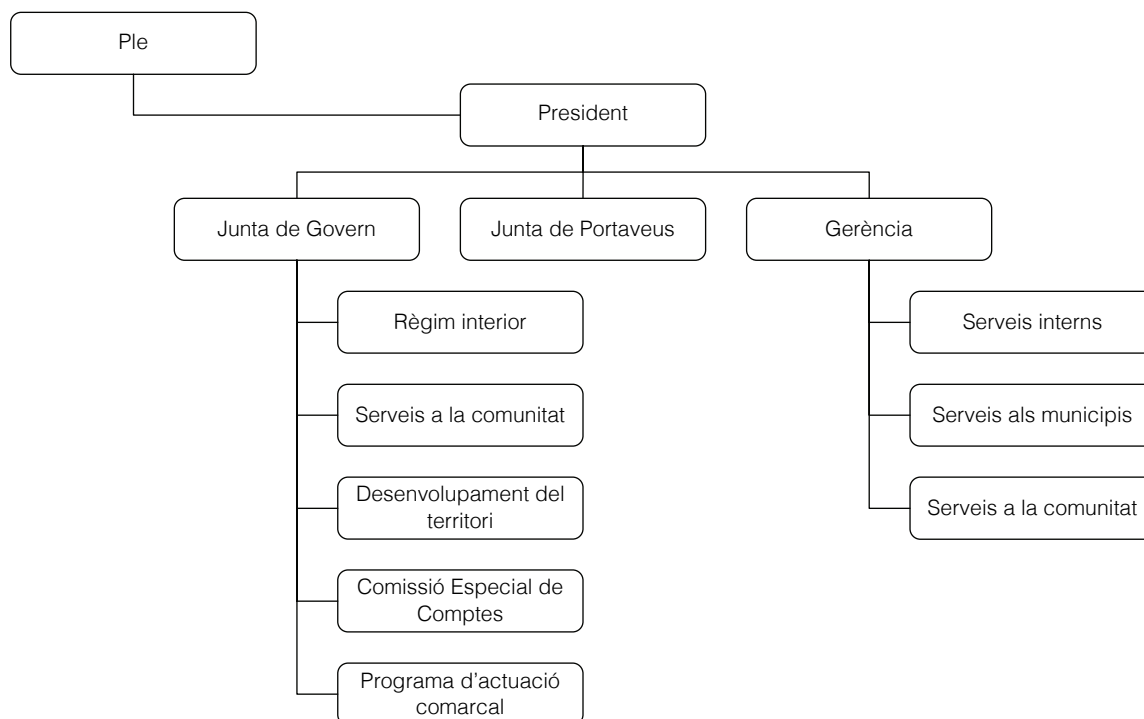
Ple

President

Junta de Govern

Junta de Portaveus

Gerència

Règim interior

Serveis a la comunitat

Desenvolupament del territori

Comissió Especial de Comptes

Programa d'actuació comarcal

Serveis interns

Serveis als municipis

Serveis a la comunitat